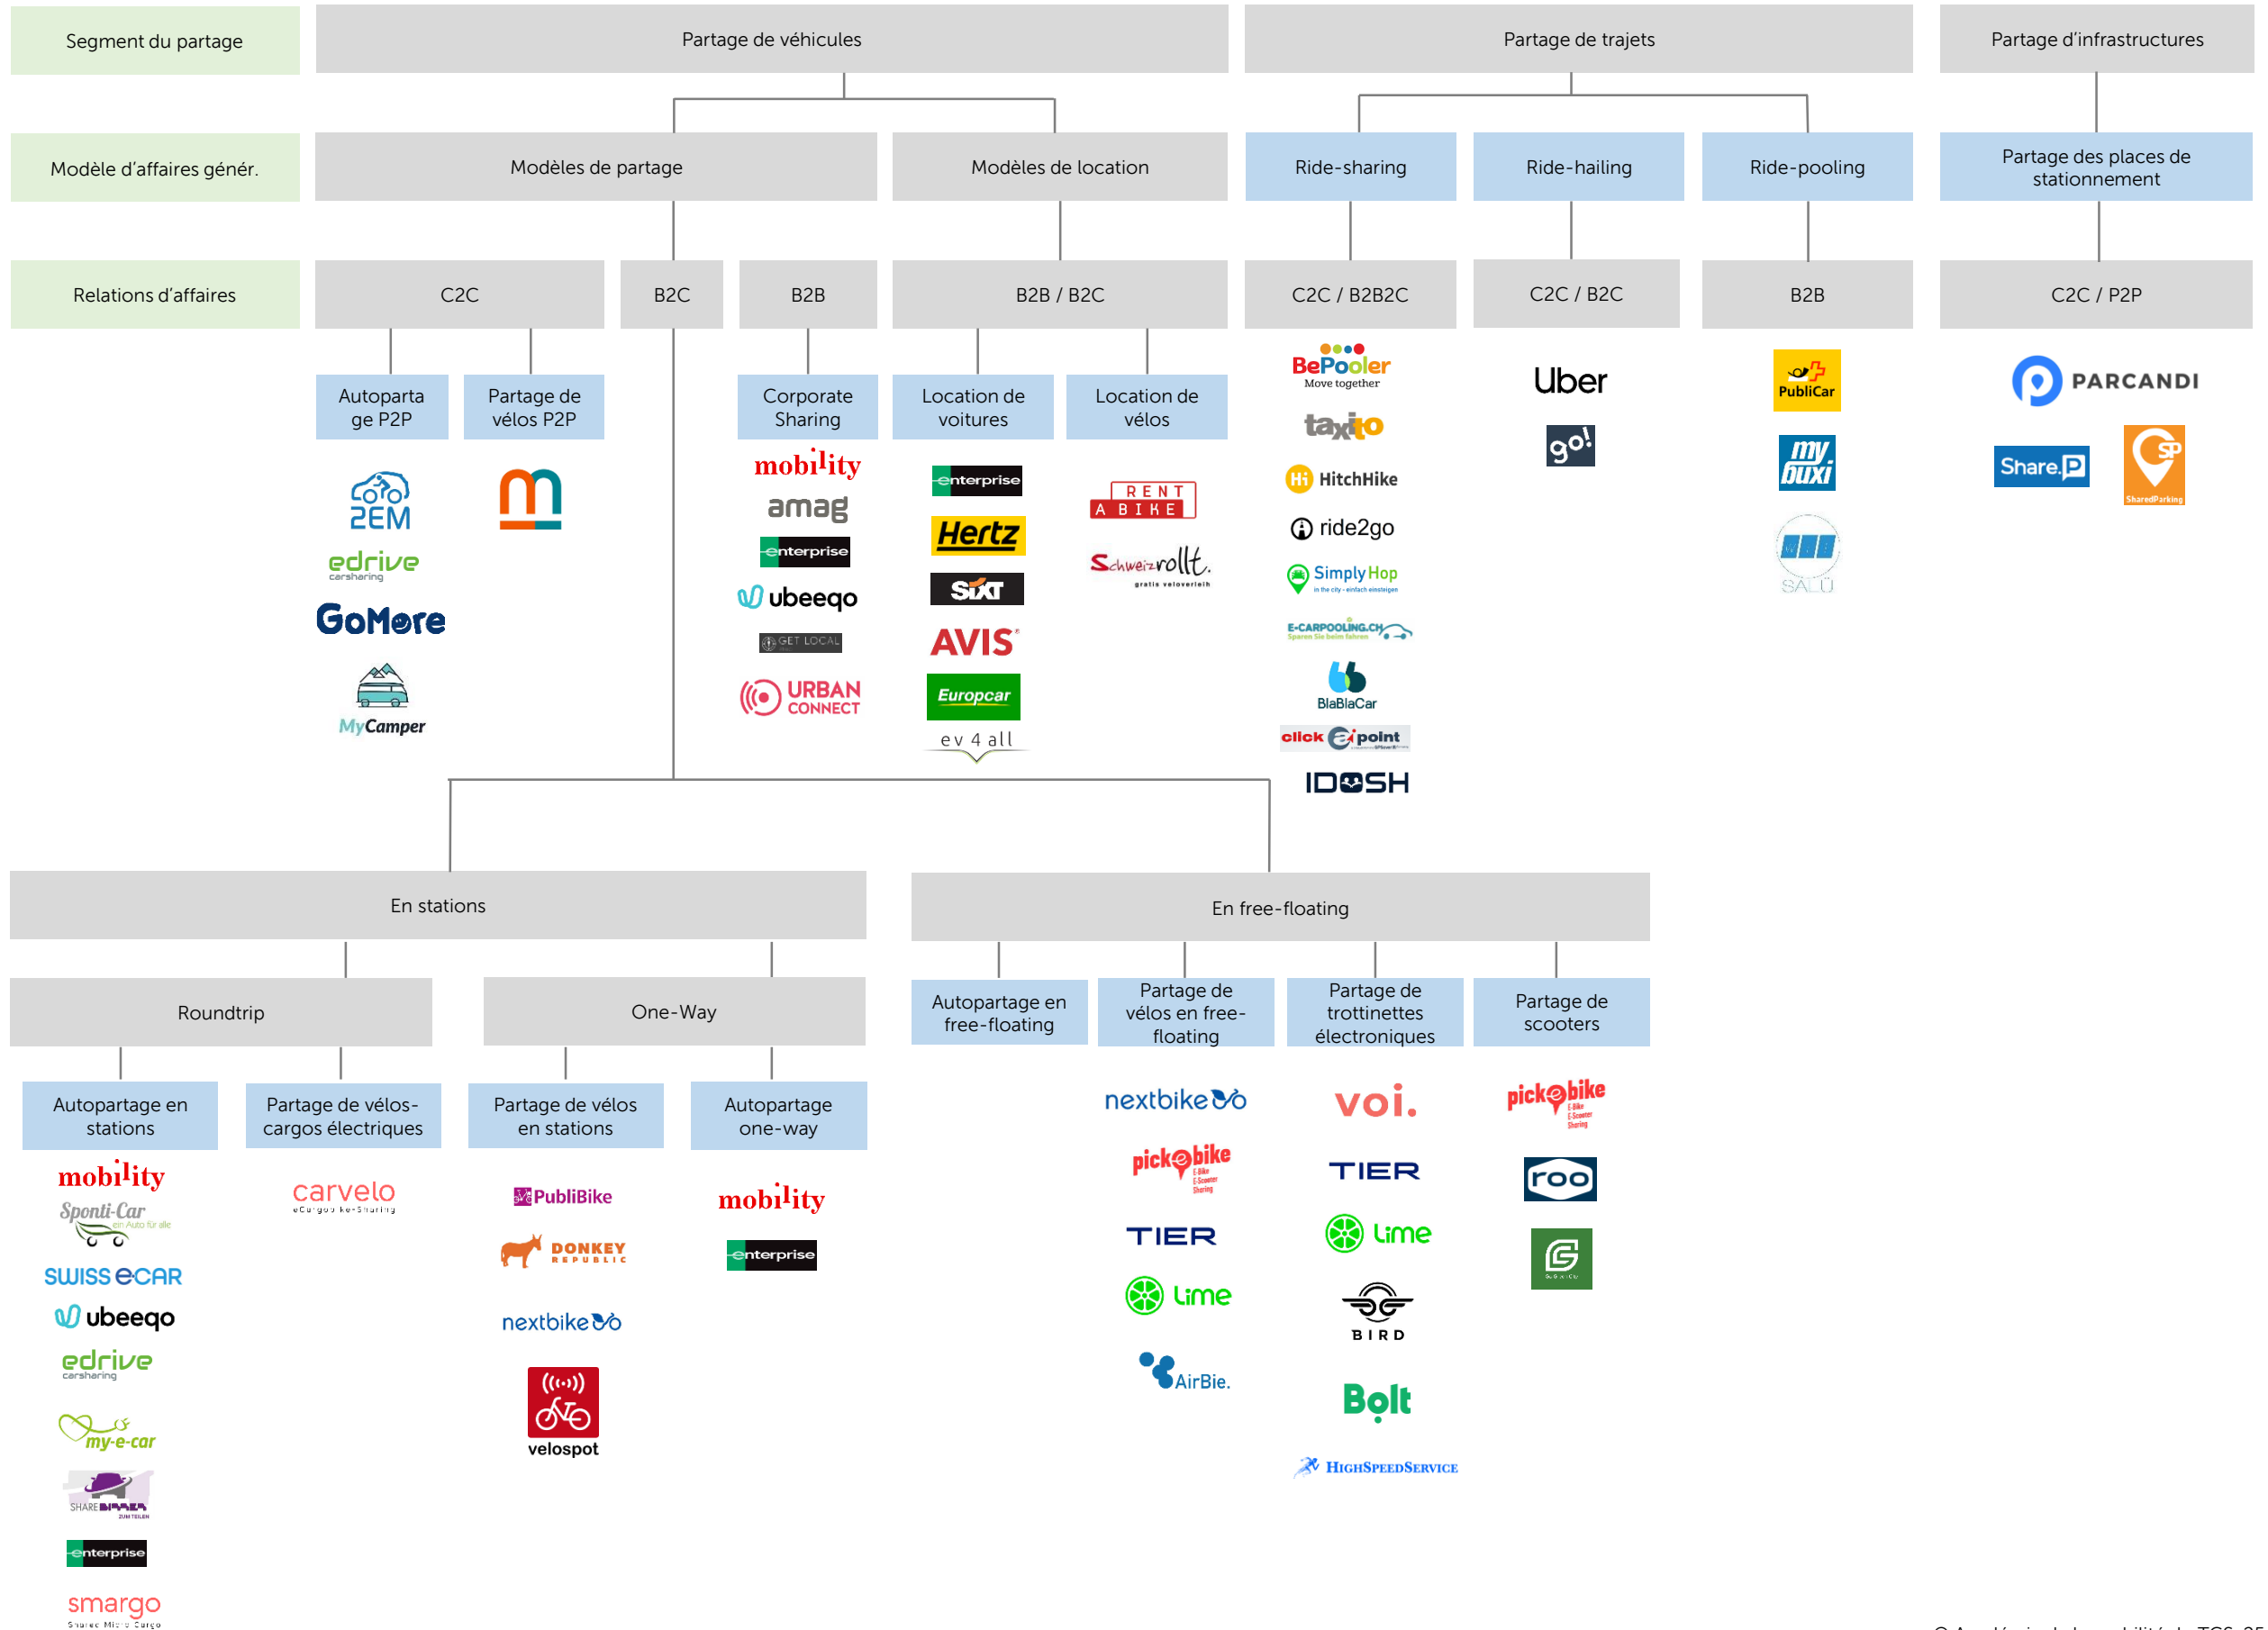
Segment du partage

Partage de véhicules

Partage de trajets

Partage d'infrastructures

Modèle d'affaires génér.

Modèles de partage

Modèles de location

Ride-sharing

Ride-hailing

Ride-pooling

Partage des places de stationnement

Relations d'affaires

C2C

B2C

B2B

B2B / B2C

C2C / B2B2C

C2C / B2C

B2B

C2C / P2P

Autopartage P2P

Partage de vélos P2P

Corporate Sharing

Location de voitures

Location de vélos

2EM
edrive carsharing
GoMore
MyCamper

m

mobility
amag
enterprise
ubeeqo
GET LOCAL
URBAN CONNECT

enterprise
Hertz
SIXT
AVIS
Europcar
ev 4 all

RENT A BIKE
Schweizrollt. gratis veloverleih

BePooler Move together
taxito
HitchHike
ride2go
SimplyHop
E-CARPOOLING.CH
BlaBlaCar
click point
IDOSH

Uber
go!

PubliCar
mybuxi
SALÜ

PARCANDI
Share.P
SharedParking

En stations

En free-floating

Roundtrip

One-Way

Autopartage en free-floating

Partage de vélos en free-floating

Partage de trottinettes électroniques

Partage de scooters

Autopartage en stations

Partage de vélos-cargos électriques

Partage de vélos en stations

Autopartage one-way

mobility
Sponti-Car ein Auto für alle
SWISS eCAR
ubeeqo
edrive carsharing
my-e-car
SHARE BIRRER
enterprise
smargo

carvelo

PubliBike
DONKEY REPUBLIC
nextbike
velospot

mobility
enterprise

nextbike
pick-e-bike
TIER
Lime
AirBie.

voi.
TIER
Lime
BIRD
Bolt
HIGHSPEEDSERVICE

pick-e-bike
roo

© Académie de la mobilité du TCS 20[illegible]